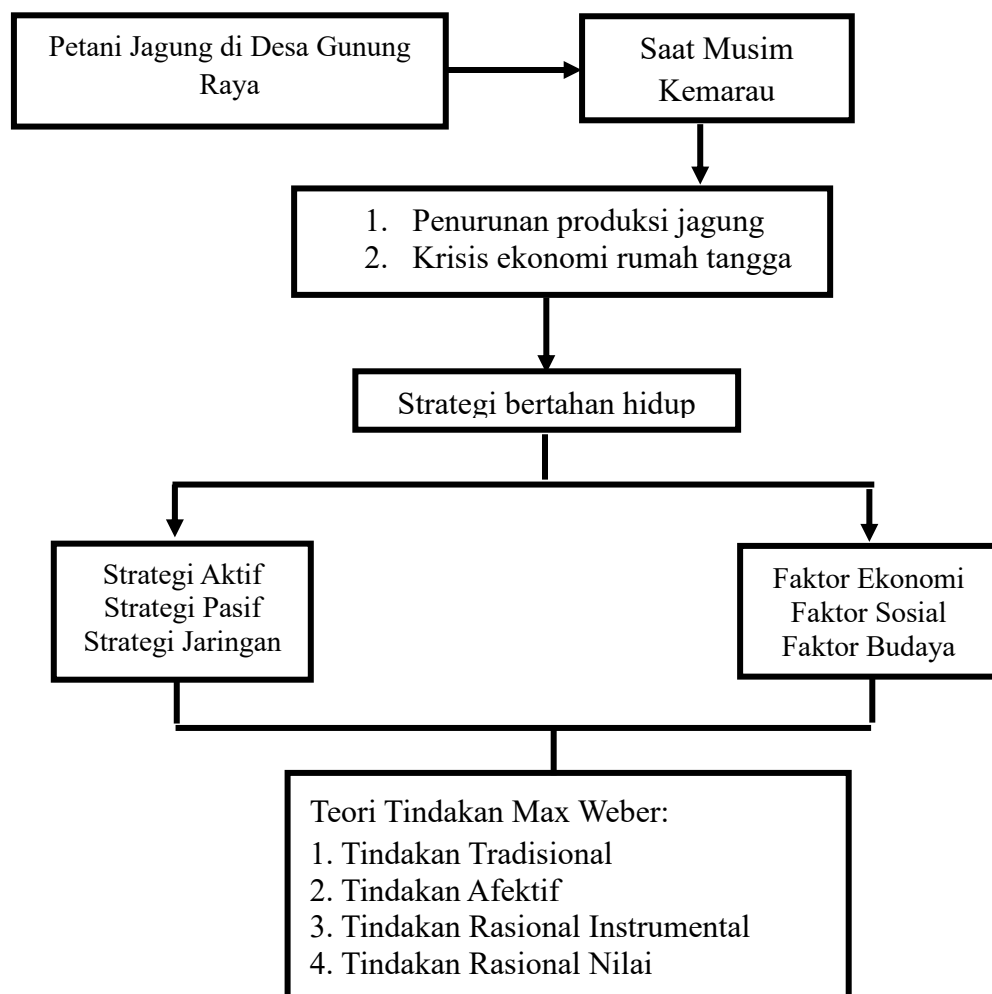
Petani Jagung di Desa Gunung Raya

Saat Musim Kemarau

1. Penurunan produksi jagung
2. Krisis ekonomi rumah tangga

Strategi bertahan hidup

Strategi Aktif
Strategi Pasif
Strategi Jaringan

Faktor Ekonomi
Faktor Sosial
Faktor Budaya

Teori Tindakan Max Weber:
1. Tindakan Tradisional
2. Tindakan Afektif
3. Tindakan Rasional Instrumental
4. Tindakan Rasional Nilai